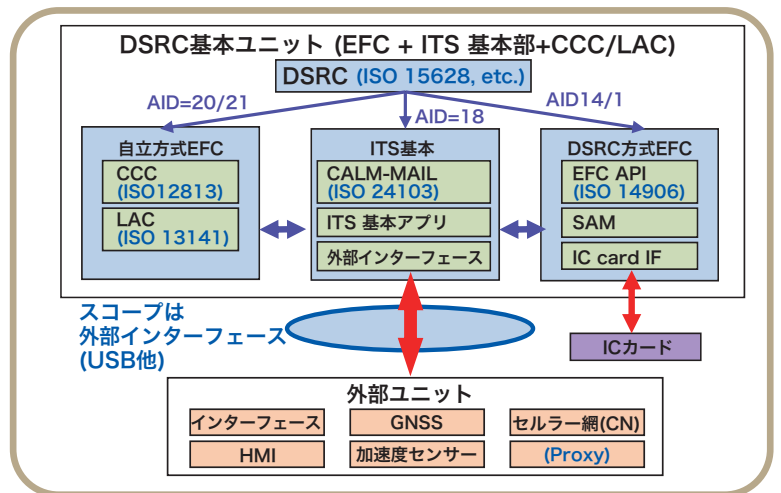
DSRC基本ユニット (EFC + ITS 基本部+CCC/LAC)

DSRC (ISO 15628, etc.)

AID=20/21

AID=18

AID14/1

自立方式EFC

CCC (ISO12813)

LAC (ISO 13141)

ITS基本

CALM-MAIL (ISO 24103)

ITS 基本アプリ

外部インターフェース

DSRC方式EFC

EFC API (ISO 14906)

SAM

IC card IF

スコープは
外部インターフェース
(USB他)

ICカード

外部ユニット

インターフェース

GNSS

セルラー網(CN)

HMI

加速度センサー

(Proxy)